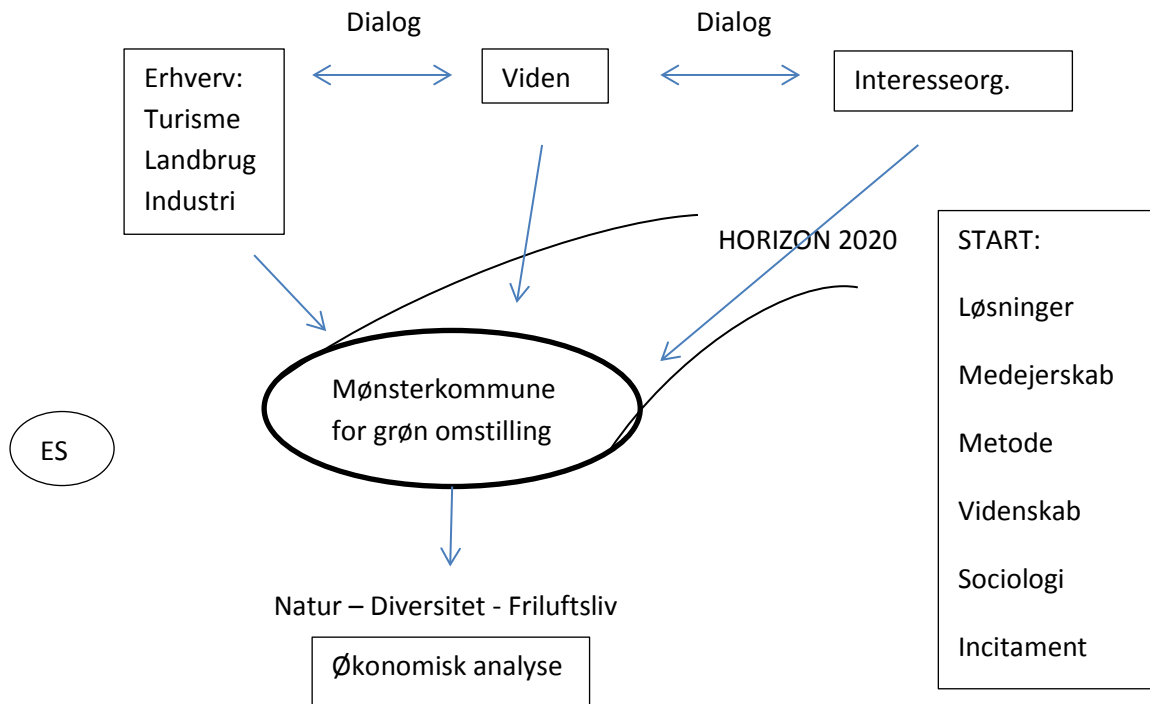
Dialog

Dialog

Erhverv:
Turisme
Landbrug
Industri

Viden

Interesseorg.

HORIZON 2020

START:

Løsninger

Medejerskab

Metode

Videnskab

Sociologi

Incitament

Mønsterkommune for grøn omstilling

ES

Natur – Diversitet - Friluftsliv

Økonomisk analyse